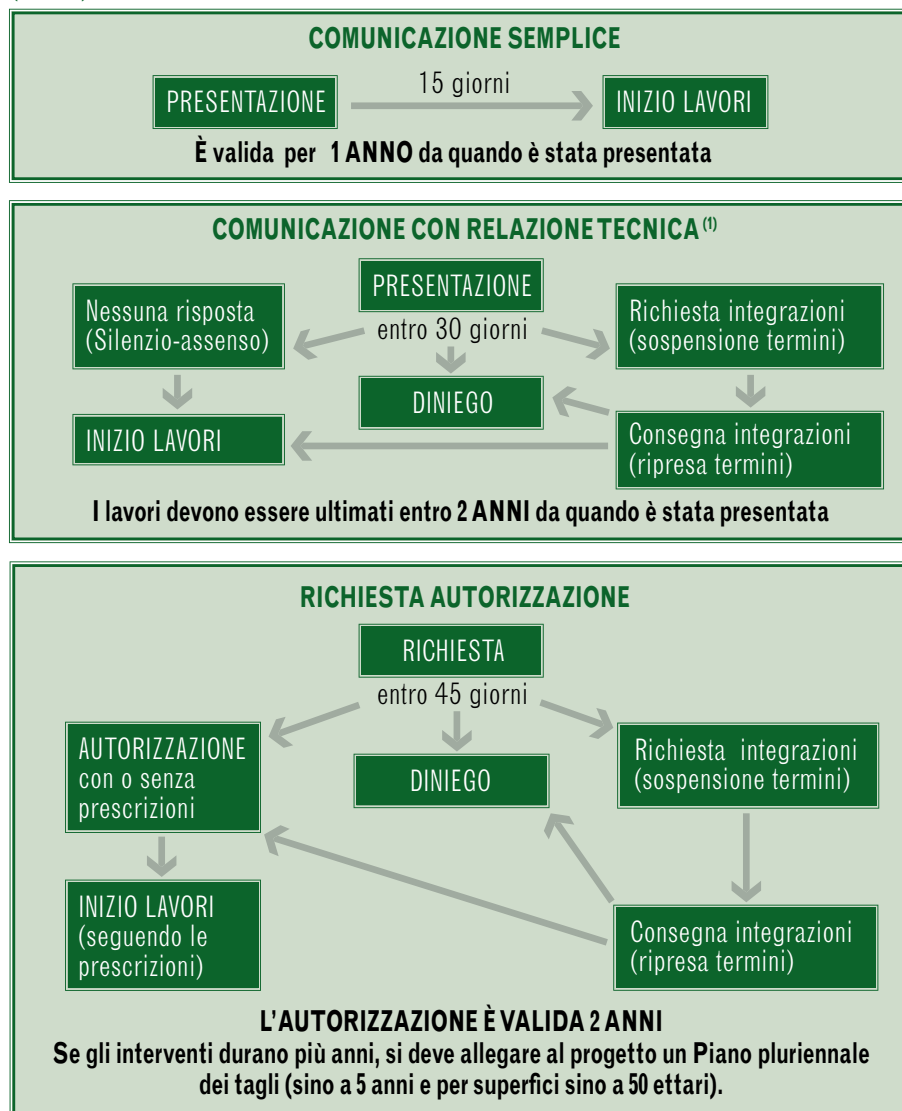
COMUNICAZIONE SEMPLICE

PRESENTAZIONE

15 giorni

INIZIO LAVORI

È valida per 1 ANNO da quando è stata presentata

COMUNICAZIONE CON RELAZIONE TECNICA $^{(1)}$

PRESENTAZIONE

entro 30 giorni

Nessuna risposta (Silenzio-assenso)

Richiesta integrazioni (sospensione termini)

DINIEGO

INIZIO LAVORI

Consegna integrazioni (ripresa termini)

I lavori devono essere ultimati entro 2 ANNI da quando è stata presentata

RICHIESTA AUTORIZZAZIONE

RICHIESTA

entro 45 giorni

AUTORIZZAZIONE con o senza prescrizioni

DINIEGO

Richiesta integrazioni (sospensione termini)

INIZIO LAVORI (seguendo le prescrizioni)

Consegna integrazioni (ripresa termini)

L'AUTORIZZAZIONE È VALIDA 2 ANNI

Se gli interventi durano più anni, si deve allegare al progetto un Piano pluriennale dei tagli (sino a 5 anni e per superfici sino a 50 ettari).